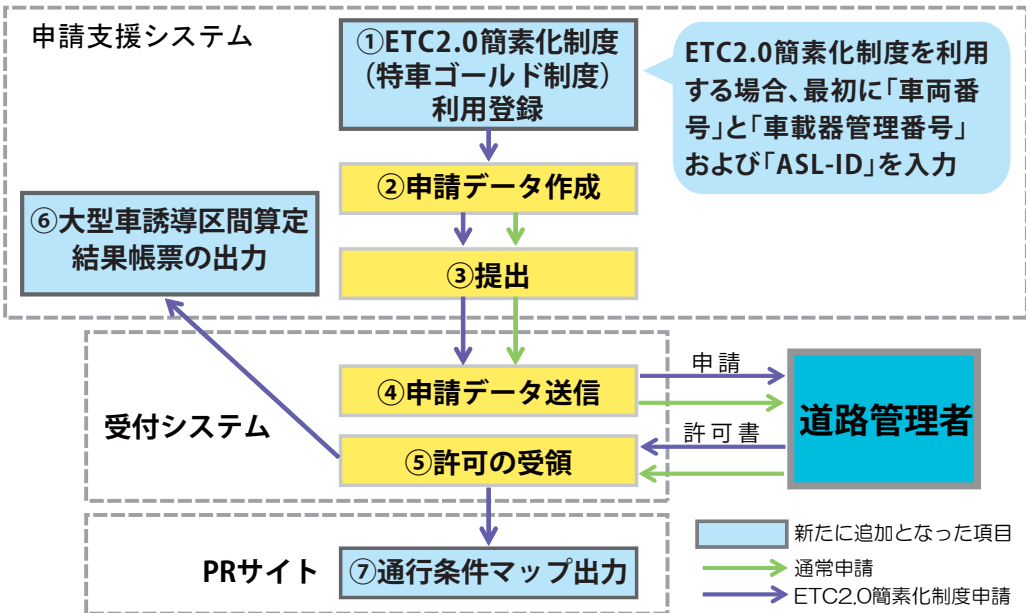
申請支援システム

①ETC2.0簡素化制度
（特車ゴールド制度）
利用登録

ETC2.0簡素化制度を利用する場合、最初に「車両番号」と「車載器管理番号」および「ASL-ID」を入力

②申請データ作成

⑥大型車誘導区間算定
結果帳票の出力

③提出

受付システム

④申請データ送信

申請

道路管理者

許可書

⑤許可の受領

PRサイト

⑦通行条件マップ出力

新たに追加となった項目
通常申請
ETC2.0簡素化制度申請